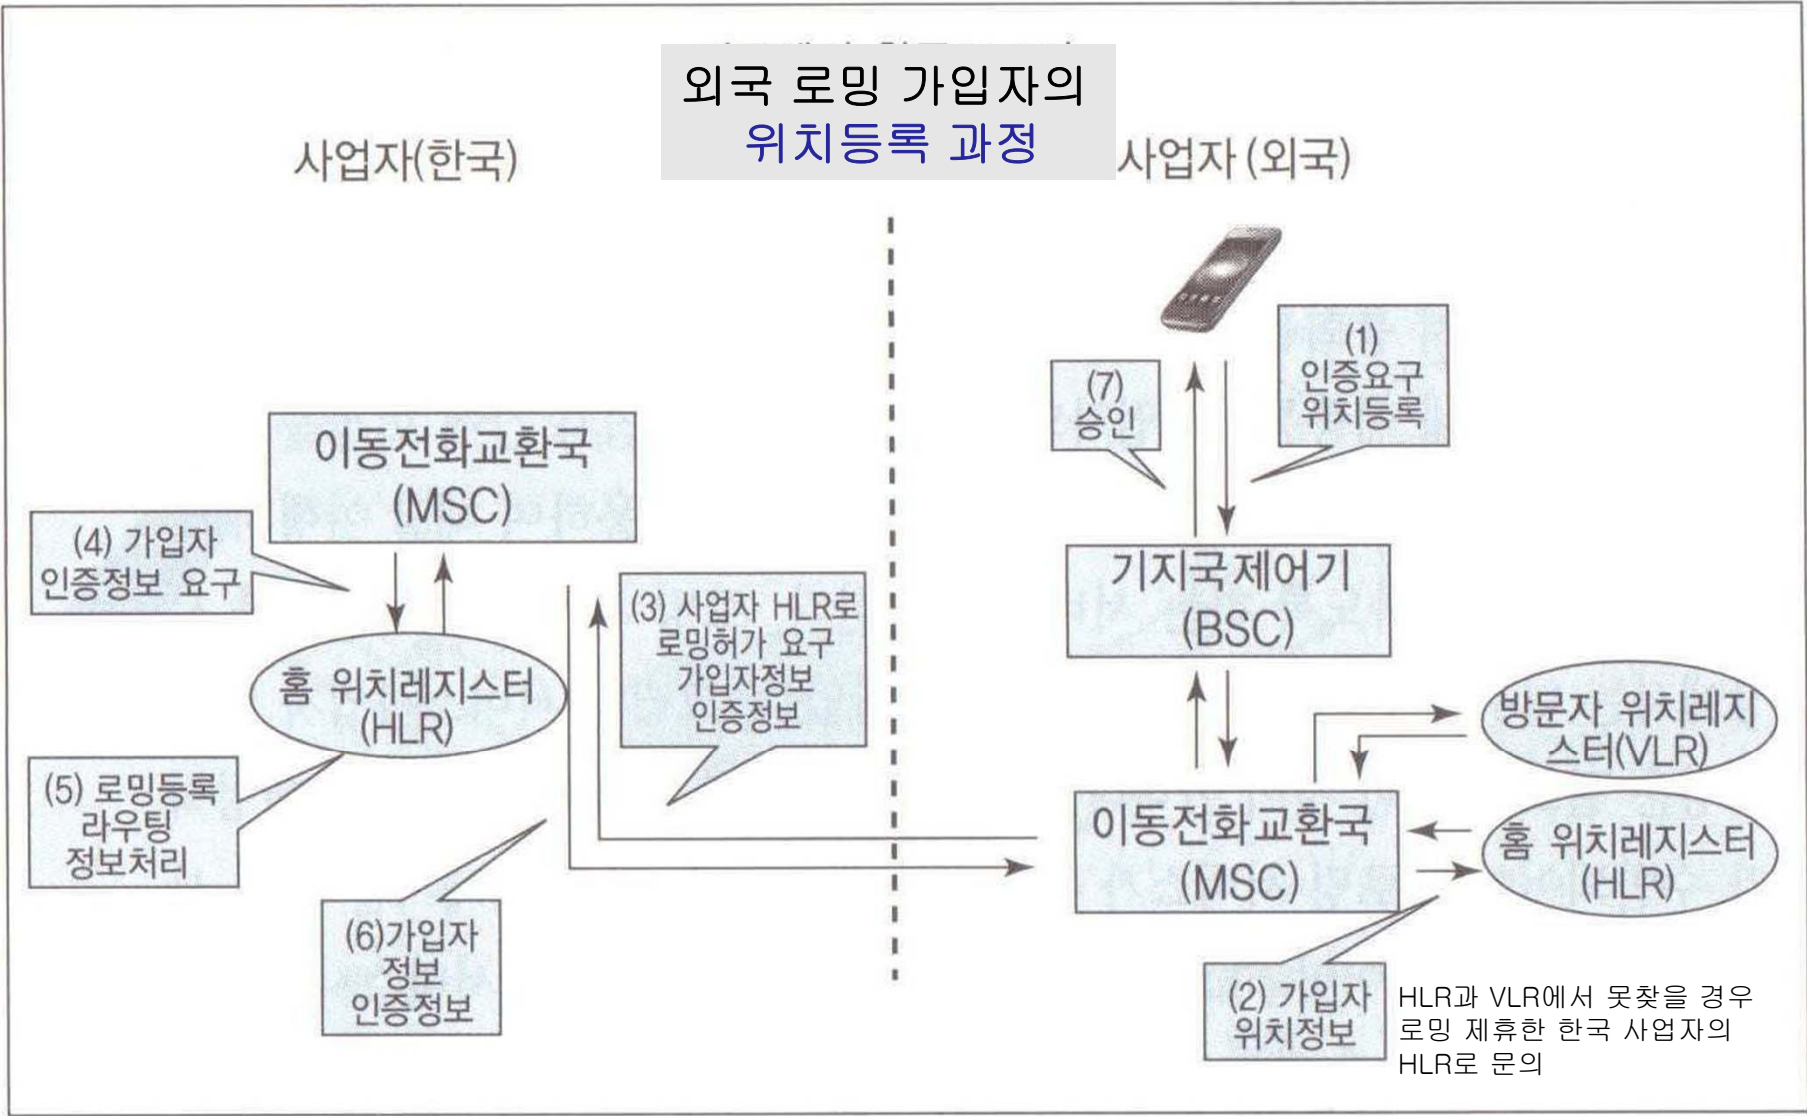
외국 로밍 가입자의
위치등록 과정

사업자(한국)

사업자(외국)

(1)
인증요구
위치등록

(7)
승인

이동전화교환국
(MSC)

(4) 가입자
인증정보 요구

기지국제어기
(BSC)

(3) 사업자 HLR로
로밍허가 요구
가입자정보
인증정보

홈 위치레지스터
(HLR)

방문자 위치레지스터(VLR)

(5) 로밍등록
라우팅
정보처리

이동전화교환국
(MSC)

홈 위치레지스터
(HLR)

(6)가입자
정보
인증정보

(2) 가입자
위치정보

HLR과 VLR에서 못찾을 경우
로밍 제휴한 한국 사업자의
HLR로 문의